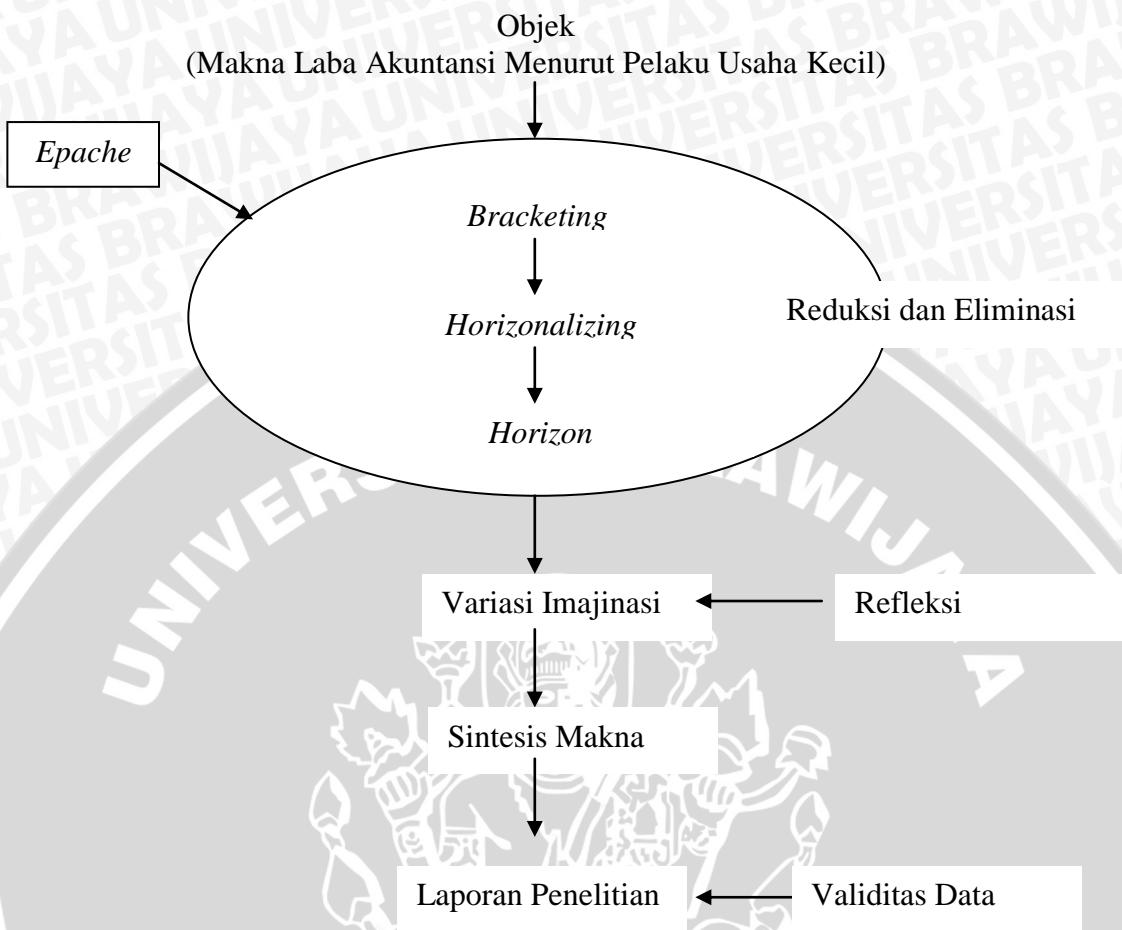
Objek
(Makna Laba Akuntansi Menurut Pelaku Usaha Kecil)

*Epache*

*Bracketing*

*Horizonalizing*

*Horizon*

Reduksi dan Eliminasi

Variasi Imajinasi

Refleksi

Sintesis Makna

Laporan Penelitian

Validitas Data